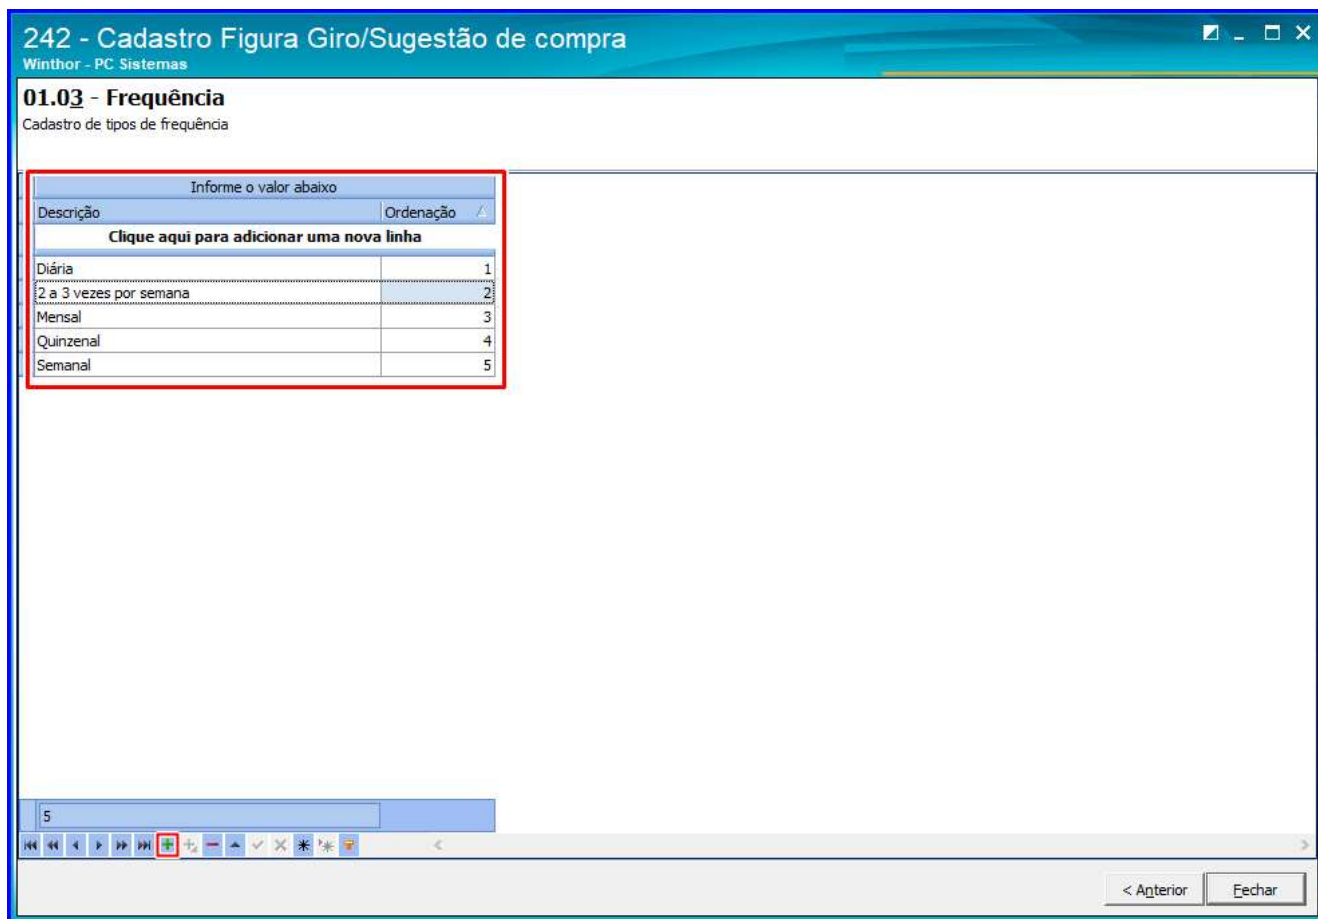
242 - Cadastro Figura Giro/Sugestão de compra
Winthor - PC Sistemas

01.03 - Frequência
Cadastro de tipos de frequência

Informe o valor abaixo

| Descrição | Ordenação |
|---|---|
| Clique aqui para adicionar uma nova linha | |
| Diária | 1 |
| 2 a 3 vezes por semana | 2 |
| Mensal | 3 |
| Quinzenal | 4 |
| Semanal | 5 |

5

< Anterior
Fechar